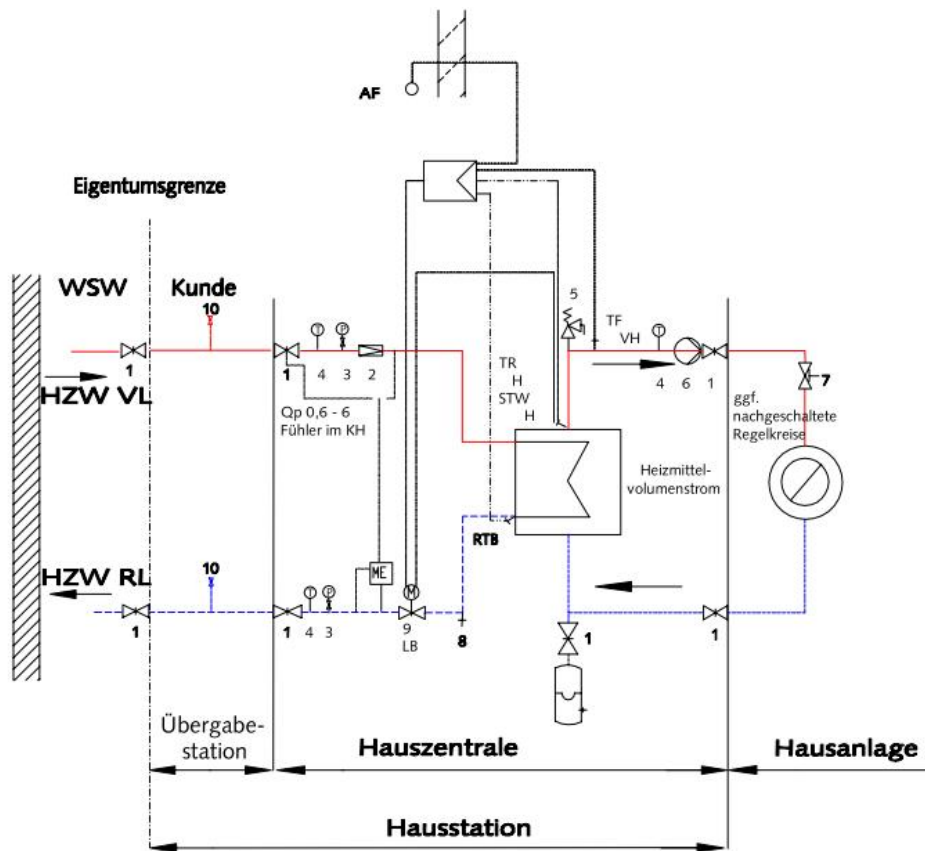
AF

Eigentumsgrenze

WSW

Kunde

10

1

HZW VL

1 4 3 2

Qp 0,6 - 6
Fühler im KH

5

TF
VH

TR
H
STW
H

4 6 1

7

ggf. nachgeschaltete Regelkreise

Heizmittelvolumenstrom

RTB

HZW RL

10

1

1 4 3

ME

M

9
LB

8

1

1

Übergabestation

Hauszentrale

Hausanlage

Hausstation